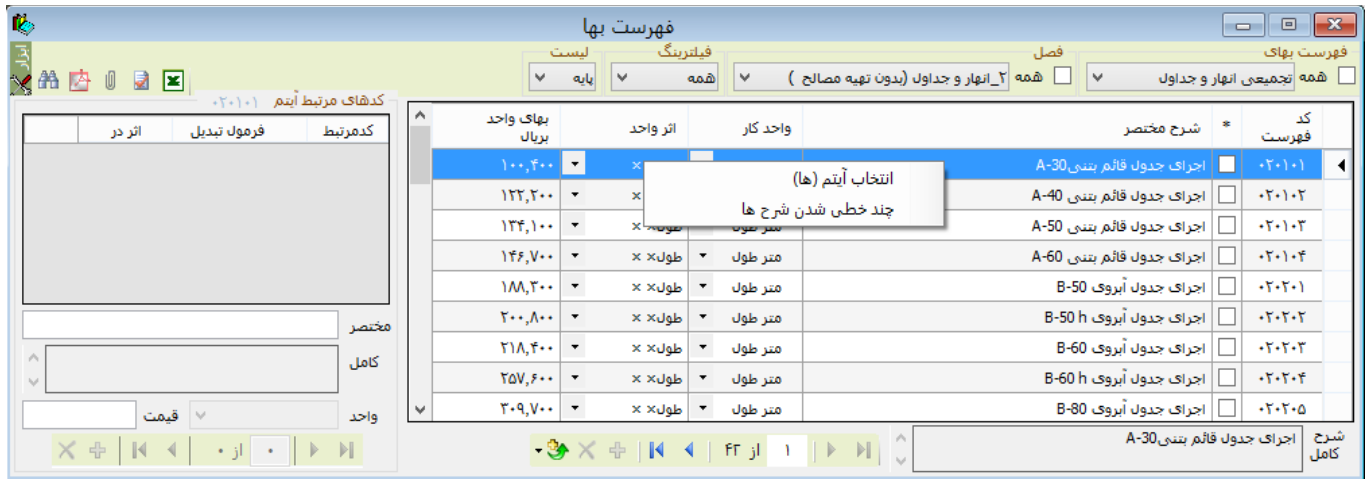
فهرست بها

فهرست بهای
همه تجمیعی انهار و جداول
فصل
همه ۲_انهار و جداول (بدون تهیه مصالح)
فیلترینگ
همه
لیست
پایه

ابزار
کدهای مرتبط آیتم ۰۲۰۱۰۱

| کد فهرست | * | شرح مختصر | واحد کار | اثر واحد | بهای واحد بریال |
|---|---|---|---|---|---|
| ۰۲۰۱۰۱ | | اجرای جدول قائم بتنی A-30 | | × | ۱۰۰,۴۰۰ |
| ۰۲۰۱۰۲ | | اجرای جدول قائم بتنی A-40 | | × | ۱۲۲,۲۰۰ |
| ۰۲۰۱۰۳ | | اجرای جدول قائم بتنی A-50 | متر طول | طول× × | ۱۳۴,۱۰۰ |
| ۰۲۰۱۰۴ | | اجرای جدول قائم بتنی A-60 | متر طول | طول× × | ۱۴۶,۷۰۰ |
| ۰۲۰۲۰۱ | | اجرای جدول آبروی B-50 | متر طول | طول× × | ۱۸۸,۳۰۰ |
| ۰۲۰۲۰۲ | | اجرای جدول آبروی B-50 h | متر طول | طول× × | ۲۰۰,۸۰۰ |
| ۰۲۰۲۰۳ | | اجرای جدول آبروی B-60 | متر طول | طول× × | ۲۱۸,۴۰۰ |
| ۰۲۰۲۰۴ | | اجرای جدول آبروی B-60 h | متر طول | طول× × | ۲۵۷,۶۰۰ |
| ۰۲۰۲۰۵ | | اجرای جدول آبروی B-80 | متر طول | طول× × | ۳۰۹,۷۰۰ |

انتخاب آیتم (ها)
چند خطی شدن شرح ها

| کدمرتبط | فرمول تبدیل | اثر در |
|---|---|---|

مختصر
کامل
واحد
قیمت

از ۰ ۰

شرح کامل
اجرای جدول قائم بتنی A-30

۱ از ۴۲